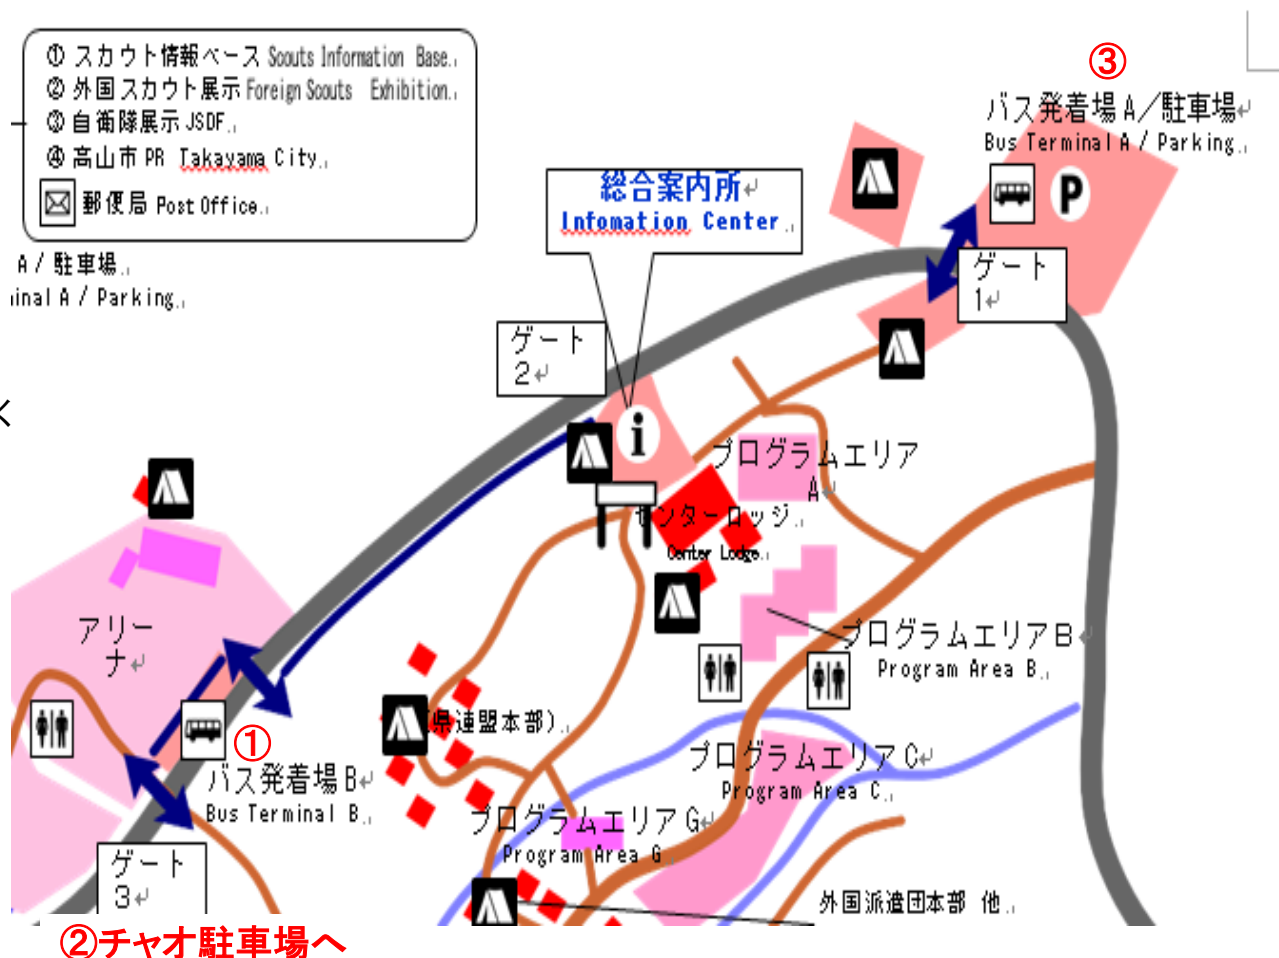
① スカウト情報ベース Scouts Information Base.
② 外国スカウト展示 Foreign Scouts Exhibition.
③ 自衛隊展示 JSDF.
④ 高山市 PR Takayama City.
郵便局 Post Office.

A / 駐車場.
inal A / Parking.

く

③
バス発着場 A／駐車場
Bus Terminal A / Parking.

総合案内所
Infomation Center.

P

ゲート 1

ゲート 2

i

プログラムエリア A

センターロッジ.
Center Lodge.

プログラムエリア B
Program Area B.

アリーナ

(県連盟本部).

①
バス発着場 B
Bus Terminal B.

プログラムエリア C
Program Area C.

プログラムエリア G
Program Area G.

ゲート 3

外国派遣団本部 他.

②チャオ駐車場へ